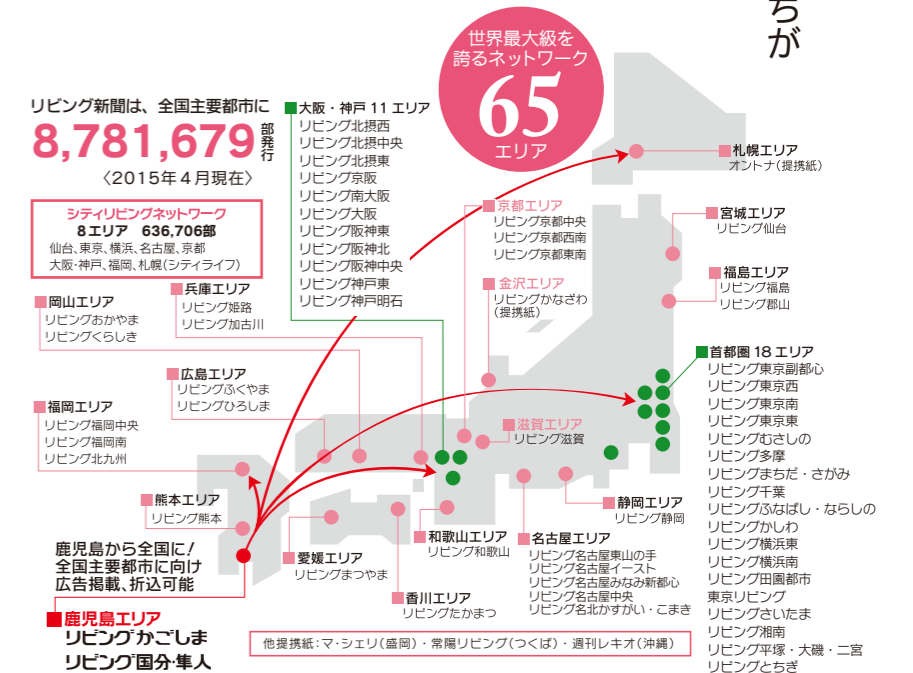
ちが

世界最大級を誇るネットワーク
65
エリア

リビング新聞は、全国主要都市に
8,781,679部発行
〈2015年4月現在〉

シティリビングネットワーク
8エリア 636,706部
仙台、東京、横浜、名古屋、京都
大阪・神戸、福岡、札幌(シティライフ)

大阪・神戸 11 エリア
リビング北摂西
リビング北摂中央
リビング北摂東
リビング京阪
リビング南大阪
リビング大阪
リビング阪神東
リビング阪神北
リビング阪神中央
リビング神戸東
リビング神戸明石

札幌エリア
オントナ(提携紙)

京都エリア
リビング京都中央
リビング京都西南
リビング京都東南

宮城エリア
リビング仙台

金沢エリア
リビングかなざわ
(提携紙)

福島エリア
リビング福島
リビング郡山

岡山エリア
リビングおかやま
リビングくらしき

兵庫エリア
リビング姫路
リビング加古川

広島エリア
リビングふくやま
リビングひろしま

福岡エリア
リビング福岡中央
リビング福岡南
リビング北九州

首都圏 18 エリア
リビング東京副都心
リビング東京西
リビング東京南
リビング東京東
リビングむさしの
リビング多摩
リビングまちだ・さがみ
リビング千葉
リビングふなばし・ならしの
リビングかしわ
リビング横浜東
リビング横浜南
リビング田園都市
東京リビング
リビングさいたま
リビング湘南
リビング平塚・大磯・二宮
リビングとちぎ

滋賀エリア
リビング滋賀

熊本エリア
リビング熊本

静岡エリア
リビング静岡

和歌山エリア
リビング和歌山

名古屋エリア
リビング名古屋東山の手
リビング名古屋イースト
リビング名古屋みなみ新都心
リビング名古屋中央
リビング名北かすがい・こまき

鹿児島から全国に!
全国主要都市に向け
広告掲載、折込可能

愛媛エリア
リビングまつやま

香川エリア
リビングたかまつ

鹿児島エリア
リビングかごしま
リビング国分・隼人

他提携紙:マ・シェリ(盛岡)・常陽リビング(つくば)・週刊レキオ(沖縄)